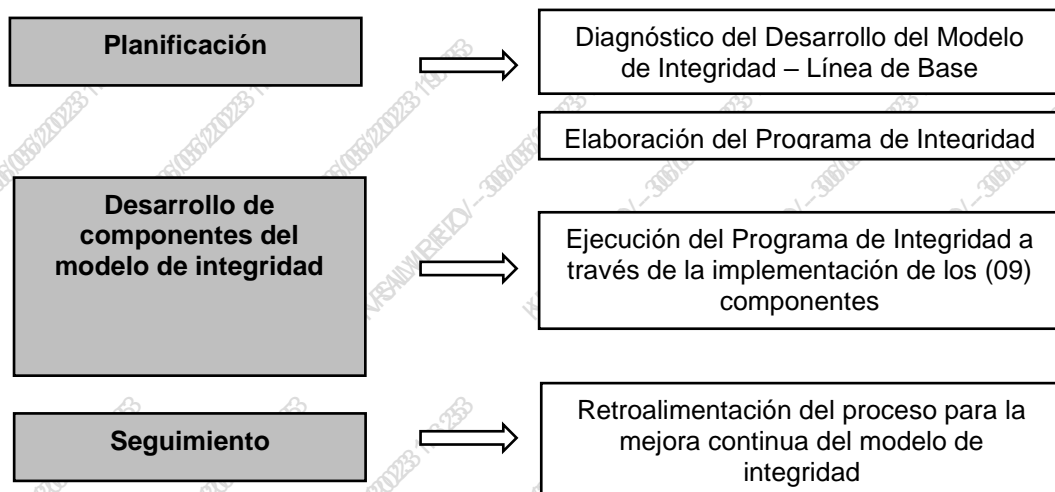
Planificación

Diagnóstico del Desarrollo del Modelo de Integridad – Línea de Base

Elaboración del Programa de Integridad

Desarrollo de componentes del modelo de integridad

Ejecución del Programa de Integridad a través de la implementación de los (09) componentes

Seguimiento

Retroalimentación del proceso para la mejora continua del modelo de integridad